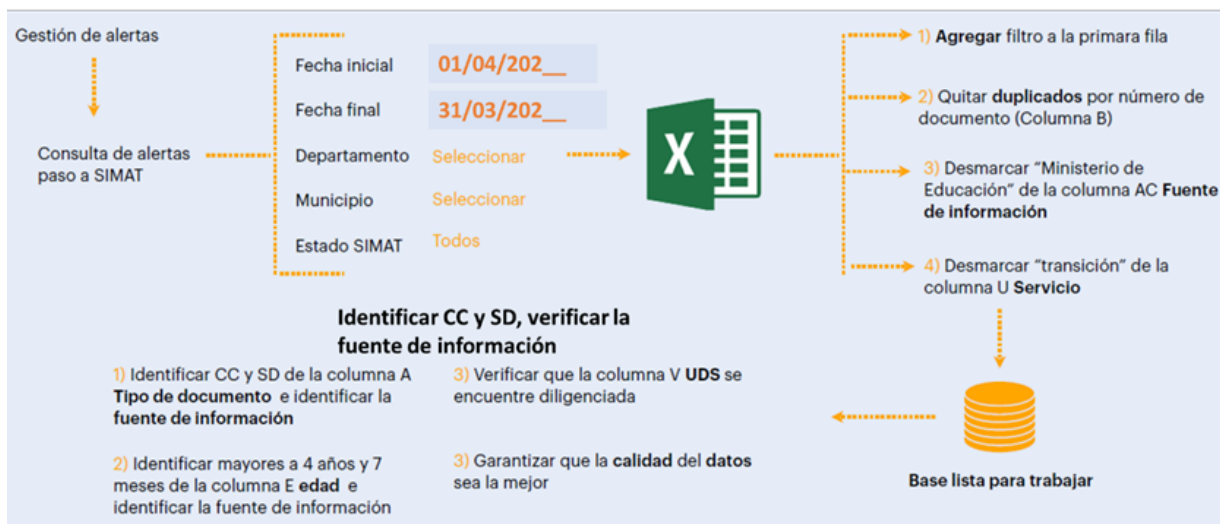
Gestión de alertas

Consulta de alertas paso a SIMAT

Fecha inicial 01/04/202__

Fecha final 31/03/202__

Departamento Seleccionar

Municipio Seleccionar

Estado SIMAT Todos

X

1) **Agregar** filtro a la primara fila

2) Quitar **duplicados** por número de documento (Columna B)

3) Desmarcar "Ministerio de Educación" de la columna AC **Fuente de información**

4) Desmarcar "transición" de la columna U **Servicio**

**Identificar CC y SD, verificar la fuente de información**

1) Identificar CC y SD de la columna A **Tipo de documento** e identificar la **fuente de información**

2) Identificar mayores a 4 años y 7 meses de la columna E **edad** e identificar la fuente de información

3) Verificar que la columna V **UDS** se encuentre diligenciada

3) Garantizar que la **calidad** del **datos** sea la mejor

**Base lista para trabajar**